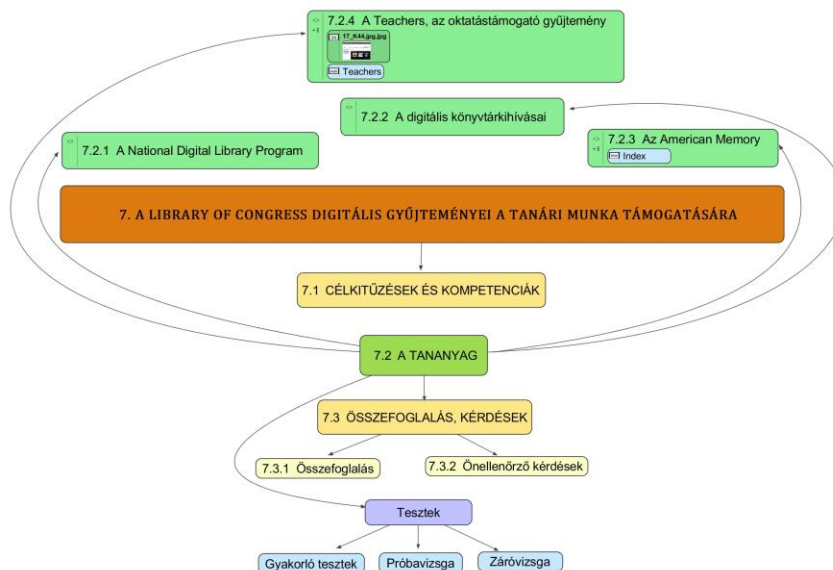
7.2.4 A Teachers, az oktatástámogató gyűjtemény

17_K44.jpg.jpg

Teachers

7.2.2 A digitális könyvtárkihívásai

7.2.1 A National Digital Library Program

7.2.3 Az American Memory

Index

7. A LIBRARY OF CONGRESS DIGITÁLIS GYŰJTEMÉNYEI A TANÁRI MUNKA TÁMOGATÁSÁRA

7.1 CÉLKITŰZÉSEK ÉS KOMPETENCIÁK

7.2 A TANANYAG

7.3 ÖSSZEFOGLALÁS, KÉRDÉSEK

7.3.1 Összefoglalás

7.3.2 Önellenőrző kérdések

Tesztek

Gyakorló tesztek

Próbavizsga

Záróvizsga